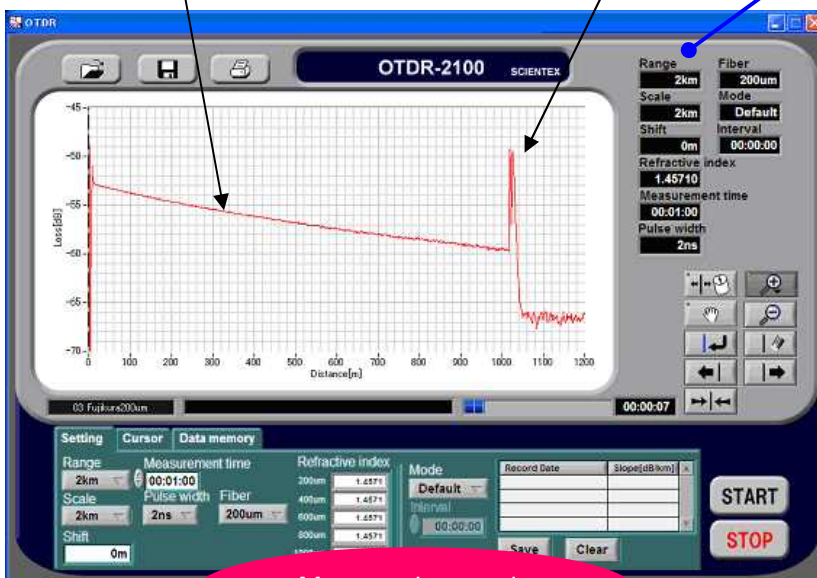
OTDR

OTDR-2100 SCIENTEX

Range
2km
Fiber
200um
Scale
2km
Mode
Default
Shift
0m
Interval
00:00:00
Refractive index
1.45710
Measurement time
00:01:00
Pulse width
2ns

-45
-50
-55
-60
-65
-70
Loss[dB]
0 100 200 300 400 500 600 700 800 900 1000 1100 1200
Distance[m]

03 Fujikura200um
00:00:07

Setting Cursor Data memory

Range
2km
Measurement time
00:01:00
Scale
2km
Pulse width
2ns
Fiber
200um
Shift
0m

Refractive index
200um 1.4571
400um 1.4571
600um 1.4571
800um 1.4571

Mode
Default
Interval
00:00:00

| Record Date | Slope[dB/km] |
|---|---|
| | |
| | |
| | |
| | |

Save Clear

START
STOP